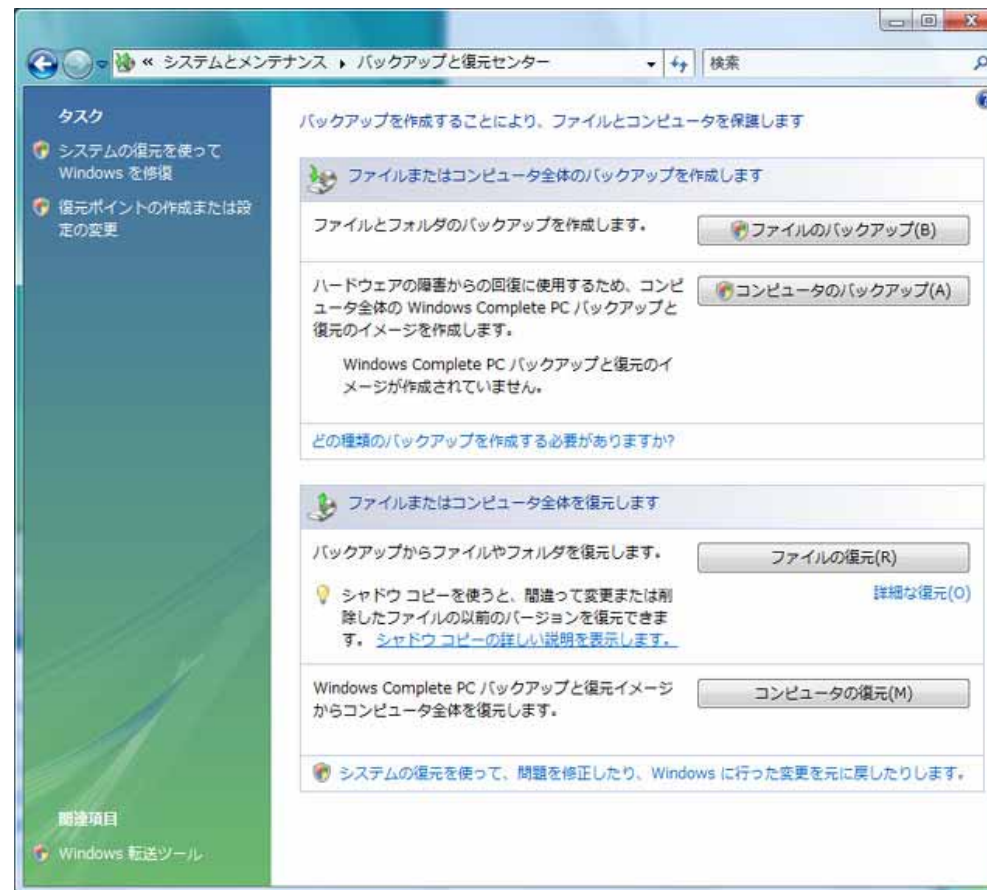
« システムとメンテナンス ▸ バックアップと復元センター

検索

タスク

システムの復元を使って Windows を修復

復元ポイントの作成または設定の変更

バックアップを作成することにより、ファイルとコンピュータを保護します

ファイルまたはコンピュータ全体のバックアップを作成します

ファイルとフォルダのバックアップを作成します。

ファイルのバックアップ(B)

ハードウェアの障害からの回復に使用するため、コンピュータ全体の Windows Complete PC バックアップと復元のイメージを作成します。

コンピュータのバックアップ(A)

Windows Complete PC バックアップと復元のイメージが作成されていません。

どの種類のバックアップを作成する必要がありますか?

ファイルまたはコンピュータ全体を復元します

バックアップからファイルやフォルダを復元します。

ファイルの復元(R)

シャドウ コピーを使うと、間違って変更または削除したファイルの以前のバージョンを復元できます。 シャドウ コピーの詳しい説明を表示します。

詳細な復元(O)

Windows Complete PC バックアップと復元イメージからコンピュータ全体を復元します。

コンピュータの復元(M)

システムの復元を使って、問題を修正したり、Windows に行った変更を元に戻したりします。

関連項目

Windows 転送ツール